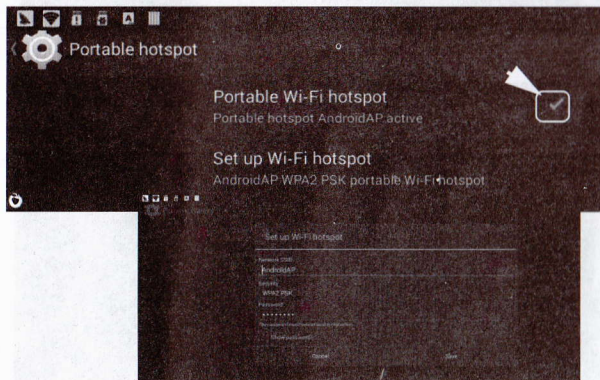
Portable hotspot

Portable Wi-Fi hotspot
Portable hotspot AndroidAP active

Set up Wi-Fi hotspot
AndroidAP WPA2 PSK portable Wi-Fi hotspot

Set up Wi-Fi hotspot

Network SSID
AndroidAP
Security
WPA2 PSK
Password
••••••••
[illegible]
Show password

Cancel
Save